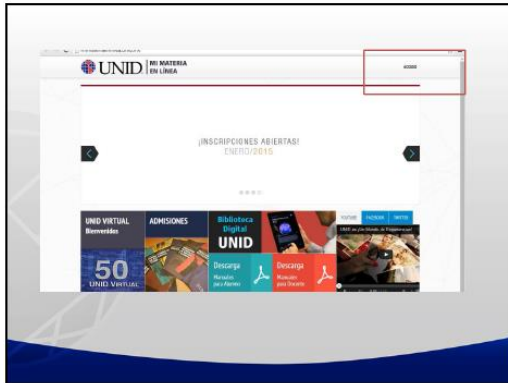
UNID | MI MATERIA EN LÍNEA

ACCESO

¡INSCRIPCIONES ABIERTAS!
ENERO/2015

UNID VIRTUAL
Bienvenidos

ADMISIONES

Biblioteca Digital
UNID

YOUTUBE FACEBOOK TWITTER

50
UNID VIRTUAL

Descarga
Manuales para Alumno

Descarga
Manuales para Docente

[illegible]